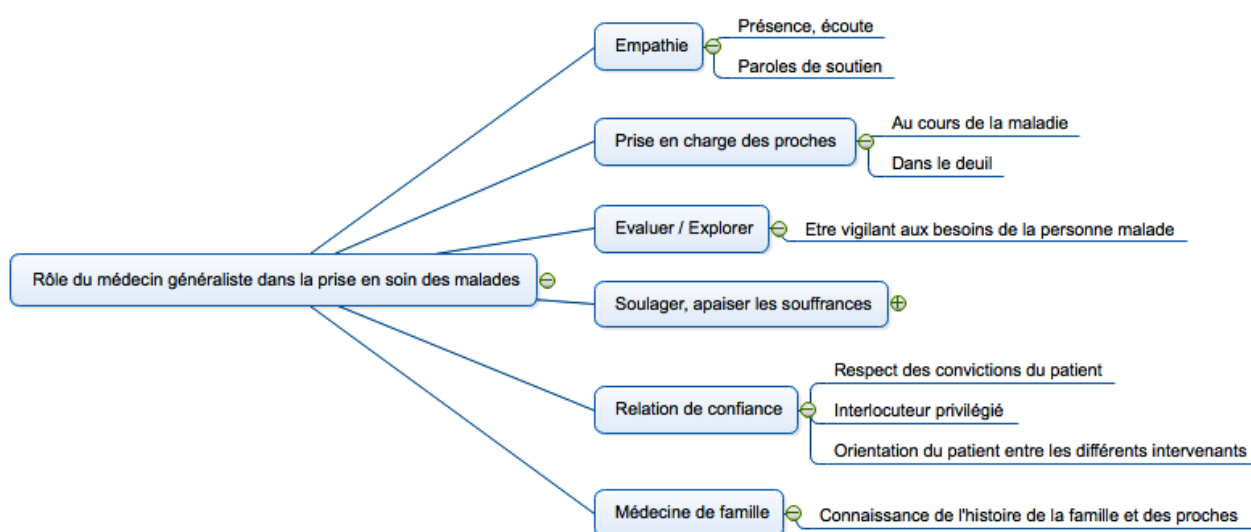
Rôle du médecin généraliste dans la prise en soin des malades

Empathie
Présence, écoute
Paroles de soutien

Prise en charge des proches
Au cours de la maladie
Dans le deuil

Evaluer / Explorer
Etre vigilant aux besoins de la personne malade

Soulager, apaiser les souffrances

Relation de confiance
Respect des convictions du patient
Interlocuteur privilégié
Orientation du patient entre les différents intervenants

Médecine de famille
Connaissance de l'histoire de la famille et des proches